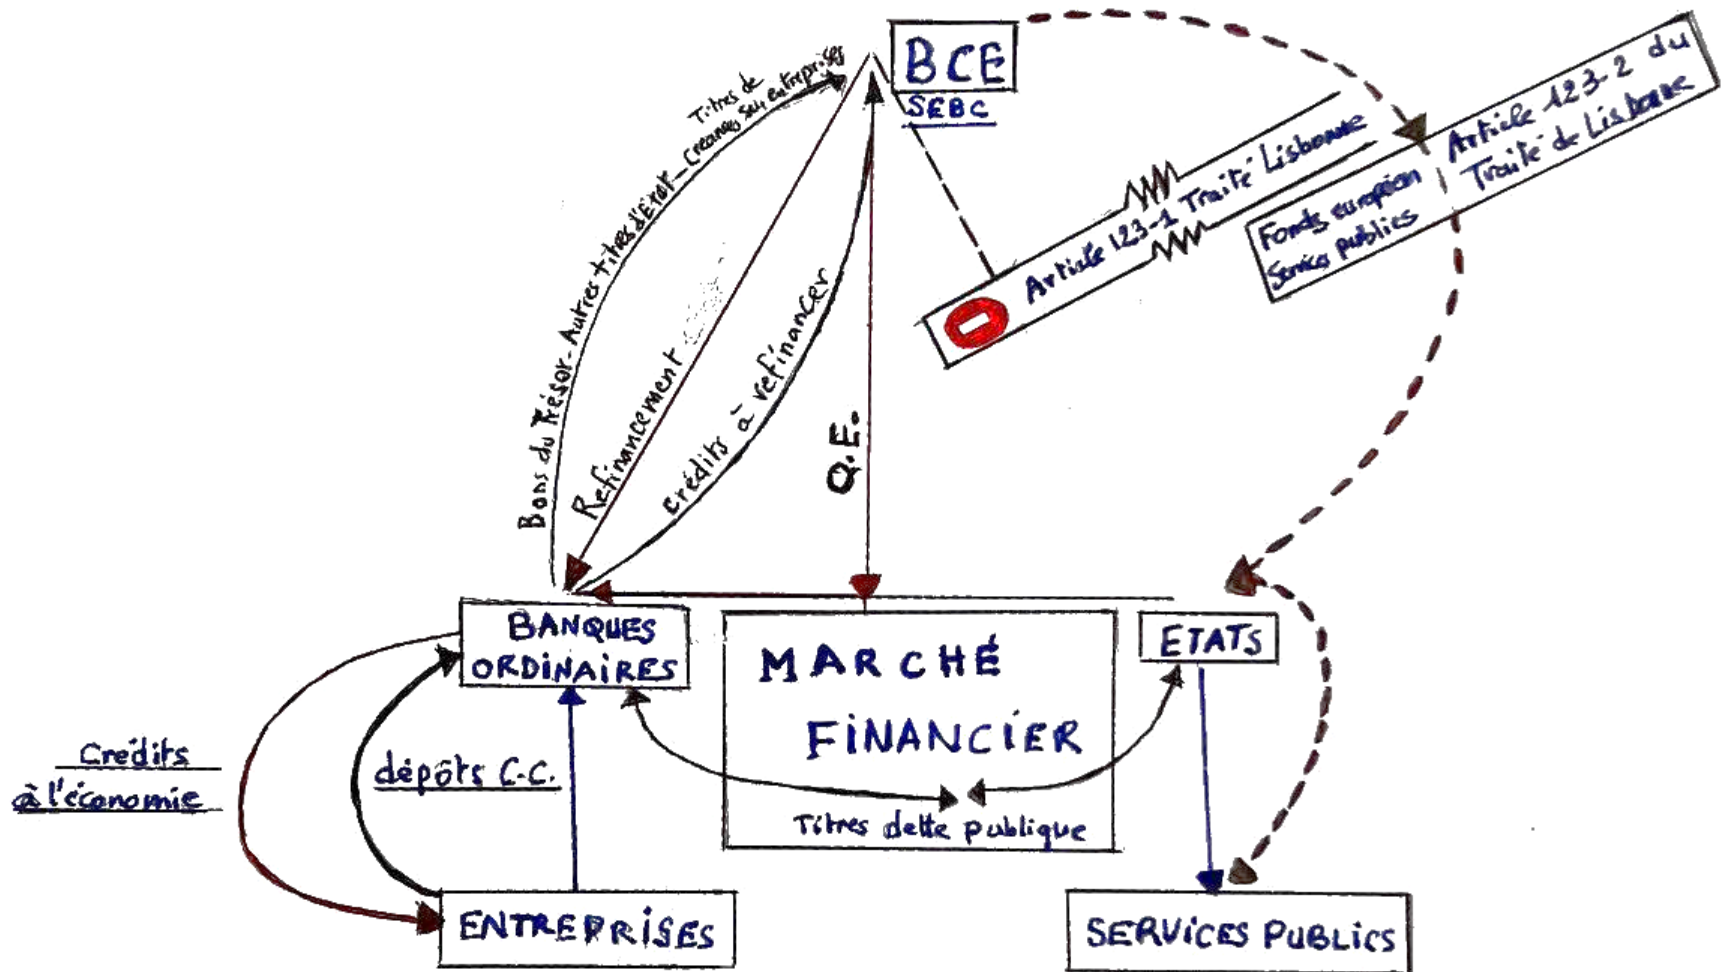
BCE
SEBC

Titres de créances sur entreprises
Bons du Trésor - Autres titres d'Etat - Titres de créances sur entreprises

Refinancement

crédits à refinancer

Q.E.

Article 123-1 Traité Lisbonne

Article 123-2 du Traité de Lisbonne

Fonds européen Service publics

BANQUES ORDINAIRES

MARCHÉ FINANCIER

Titres dette publique

ETATS

Crédits à l'économie

dépôts C.C.

ENTREPRISES

SERVICES PUBLICS